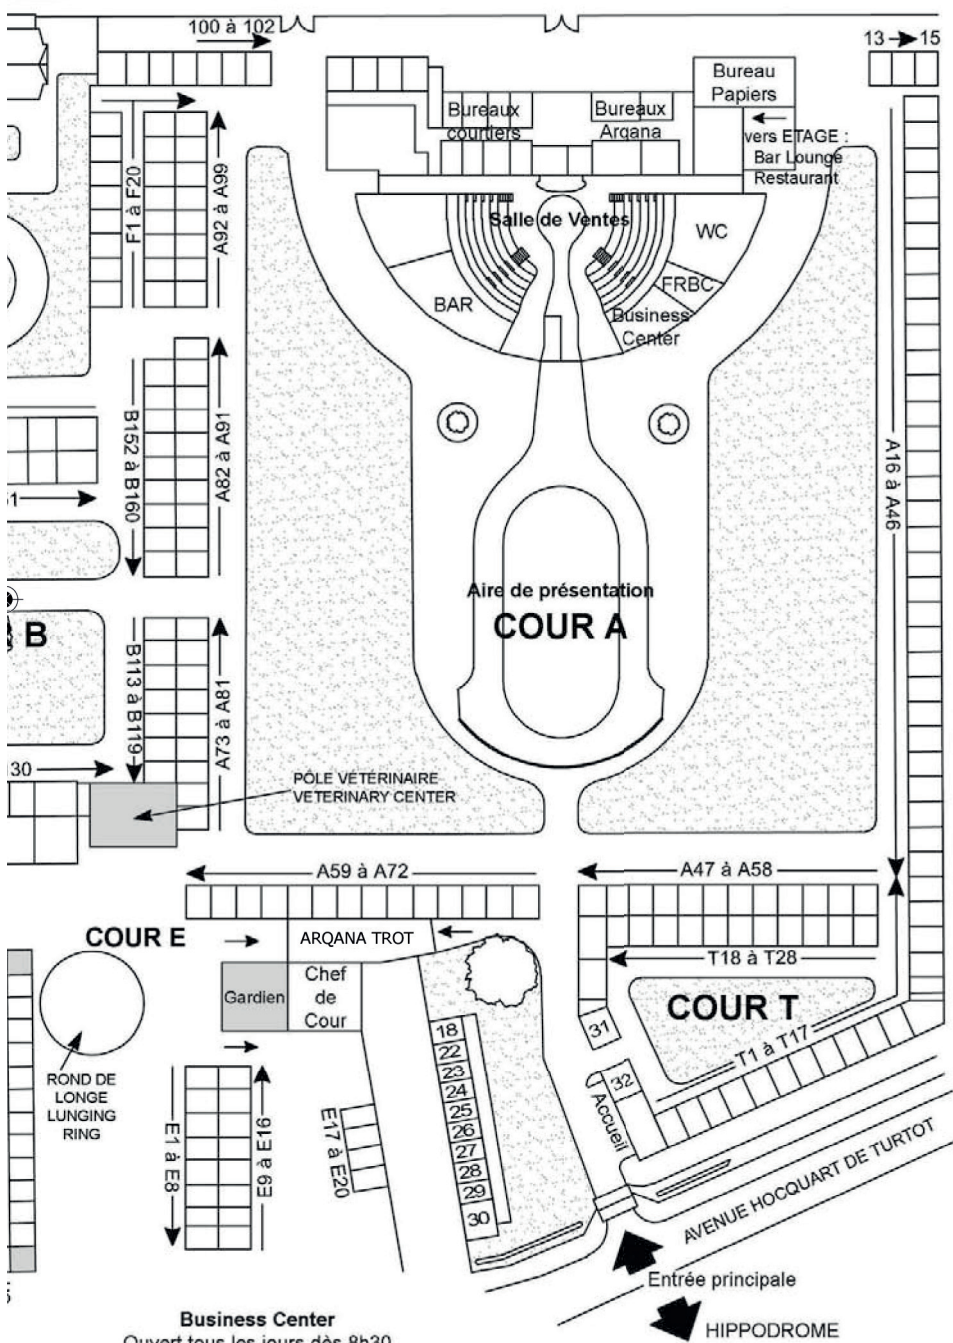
100 à 102
13 15
Bureaux courtiers
Bureaux Arqana
Bureau Papiers
vers ETAGE : Bar Lounge Restaurant
F1 à F20
A92 à A99
Salle de Ventes
WC
BAR
FRBC
Business Center
B152 à B160
A82 à A91
A16 à A46
B
Aire de présentation
COUR A
B113 à B119
A73 à A81
30
PÔLE VÉTÉRINAIRE
VETERINARY CENTER
A59 à A72
A47 à A58
COUR E
ARQANA TROT
T18 à T28
Gardien
Chef de Cour
COUR T
T1 à T17
31
32
ROND DE LONGE
LUNGING RING
18
22
23
24
25
26
27
28
29
30
E1 à E8
E9 à E16
E17 à E20
Accueil
AVENUE HOCQUART DE TURTOT
Entrée principale
HIPPODROME
Business Center
Ouvert tous les jours dès 8h30